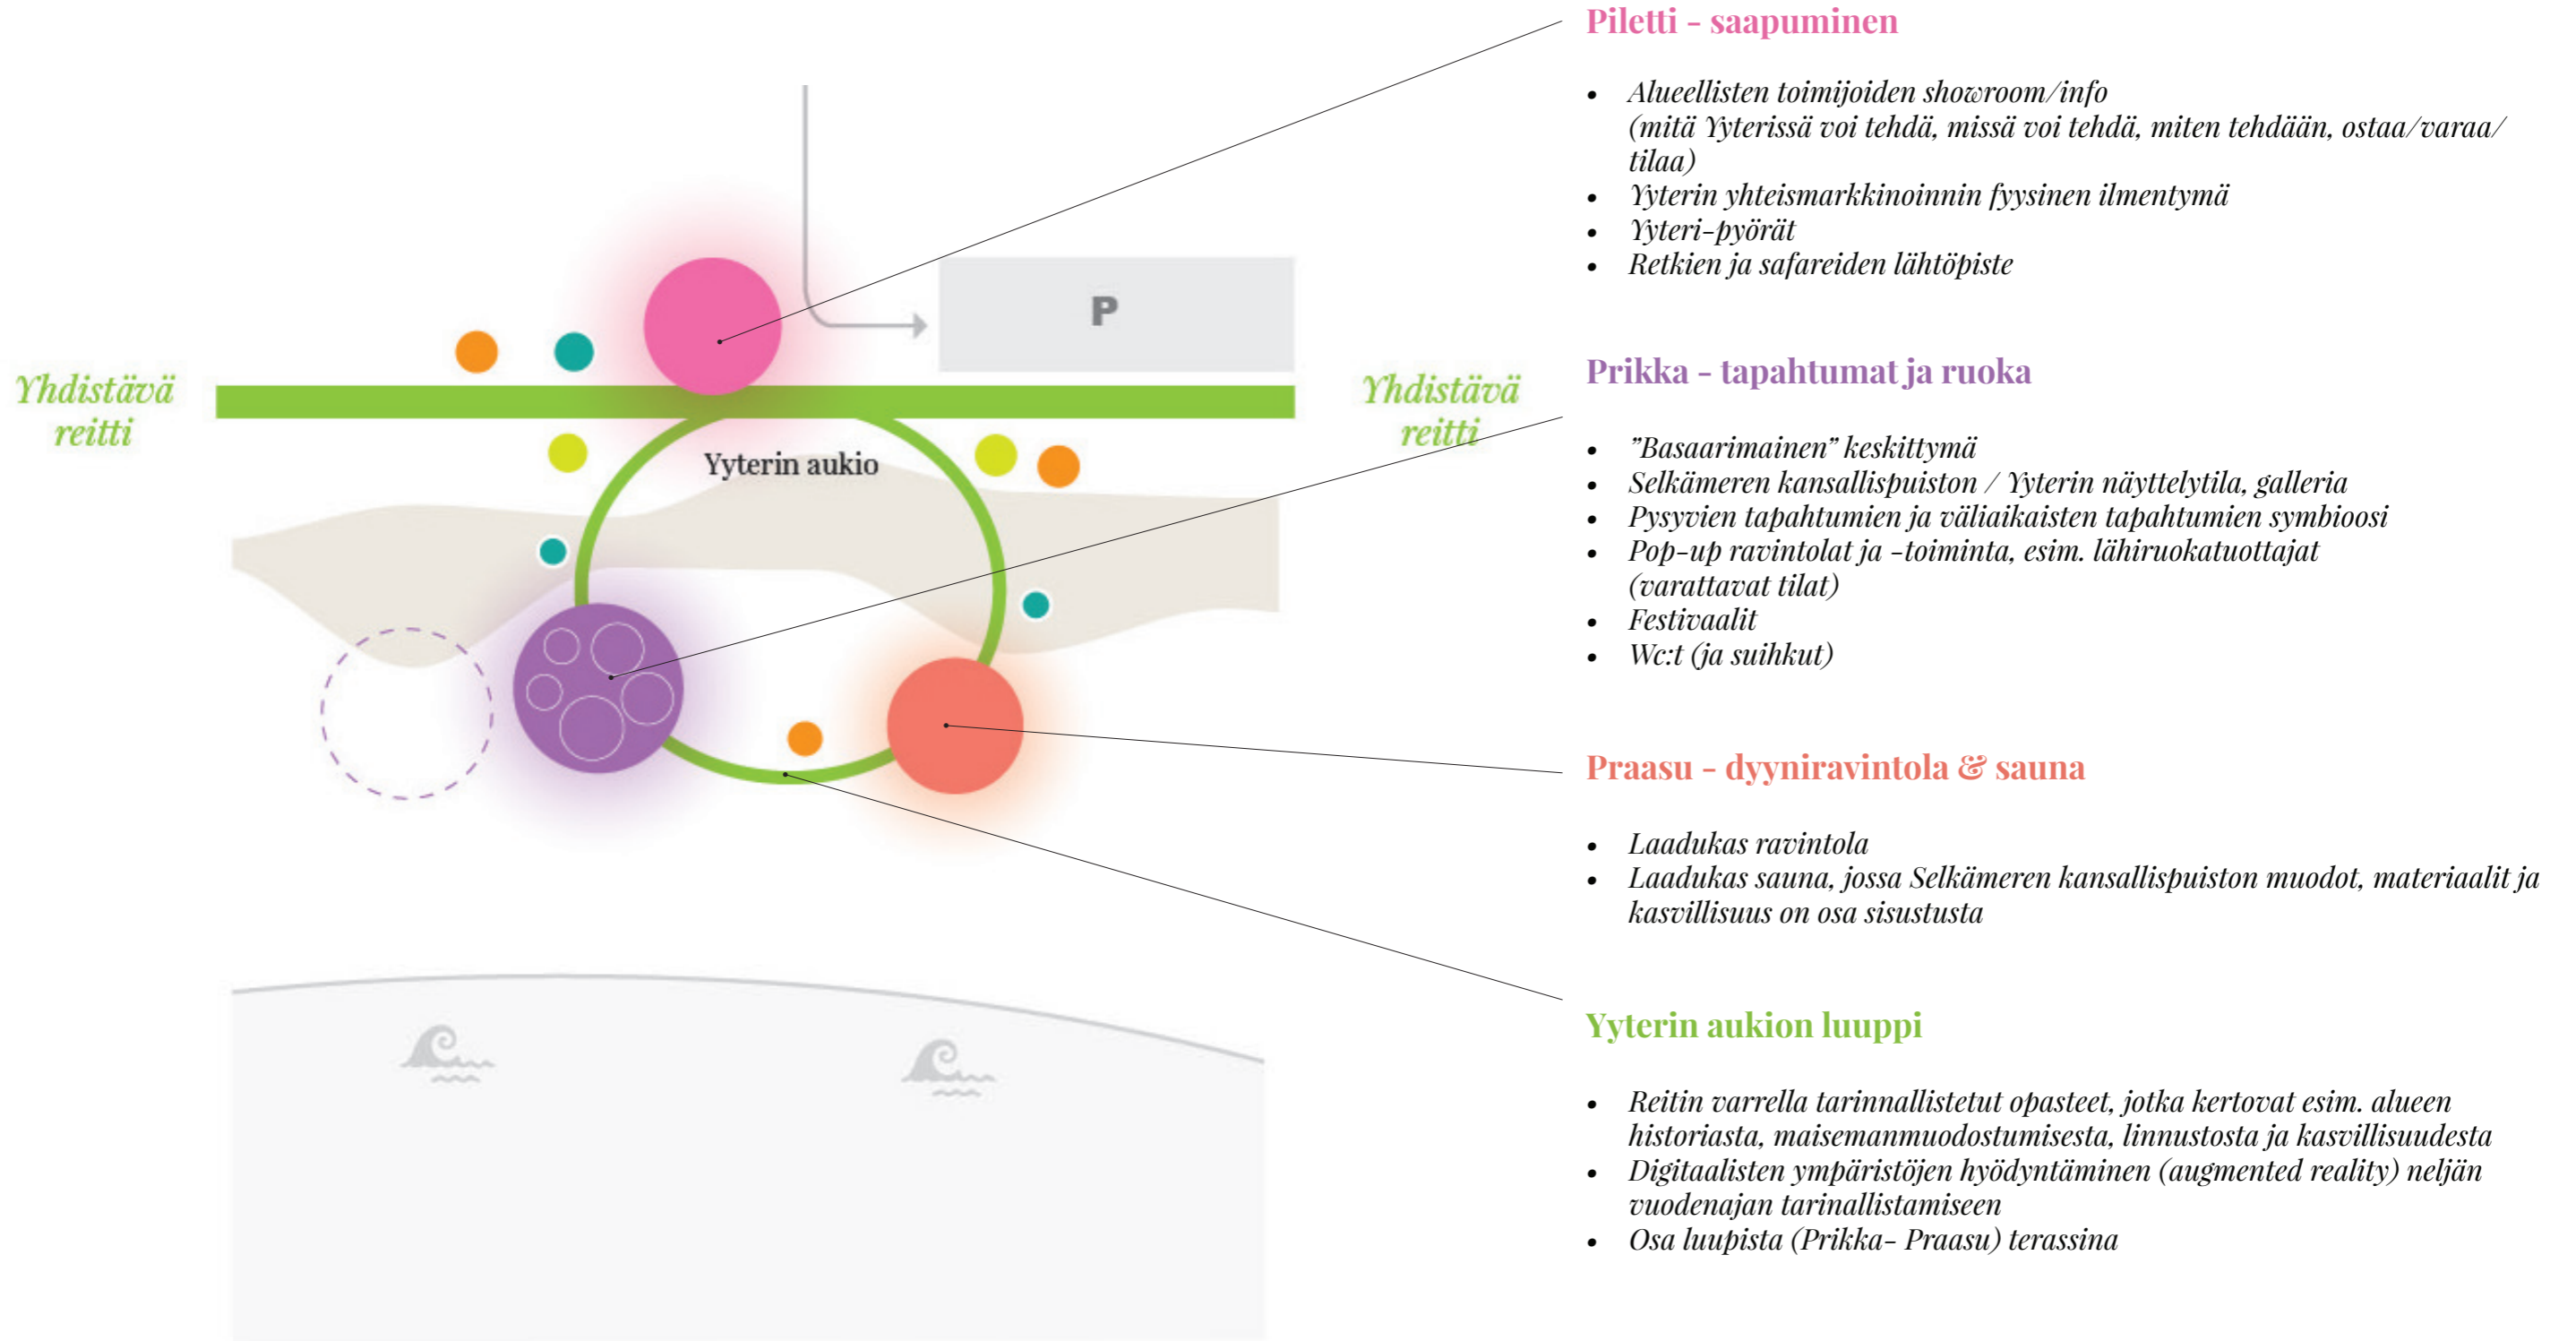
Yhdistävä reitti

P

Yyterin aukio

Yhdistävä reitti

Piletti - saapuminen

- Alueellisten toimijoiden showroom/info (mitä Yyterissä voi tehdä, missä voi tehdä, miten tehdään, ostaa/varaa/ tilaa)
- Yyterin yhteismarkkinoinnin fyysinen ilmentymä
- Yyteri-pyörät
- Retkien ja safareiden lähtöpiste

Prikka - tapahtumat ja ruoka

- ”Basaarimainen” keskittymä
- Selkämeren kansallispuiston / Yyterin näyttelytila, galleria
- Pysyvien tapahtumien ja väliaikaisten tapahtumien symbioosi
- Pop-up ravintolat ja -toiminta, esim. lähiruokatuottajat (varattavat tilat)
- Festivaalit
- Wc:t (ja suihkut)

Praasu - dyyniravintola & sauna

- Laadukas ravintola
- Laadukas sauna, jossa Selkämeren kansallispuiston muodot, materiaalit ja kasvillisuus on osa sisustusta

Yyterin aukion luuppi

- Reitin varrella tarinnallistetut opasteet, jotka kertovat esim. alueen historiasta, maisemanmuodostumisesta, linnustosta ja kasvillisuudesta
- Digitaalisten ympäristöjen hyödyntäminen (augmented reality) neljän vuodenajan tarinallistamiseen
- Osa luupista (Prikka- Praasu) terassina